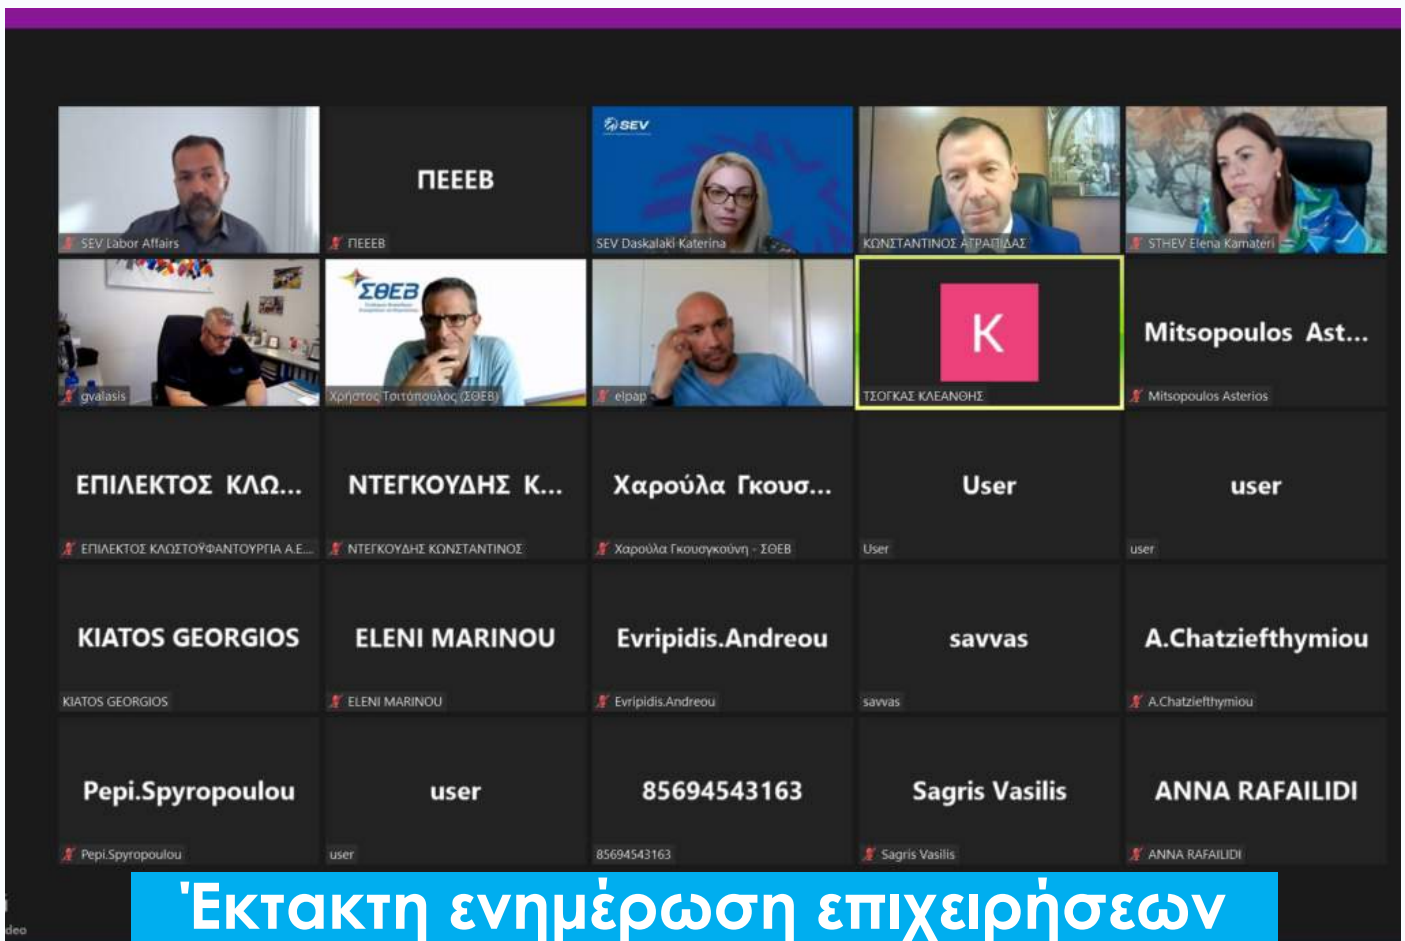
SEV Labor Affairs

ΠΕΕΕΒ
ΠΕΕΕΒ

SEV
SEV Daskalaki Katerina

ΚΩΝΣΤΑΝΤΙΝΟΣ ΑΤΡΑΠΙΔΑΣ

STHEV Elena Kamateri

gvalasis

ΣΘΕΒ
Χρήστος Τσιτόπουλος (ΣΘΕΒ)

elpap

K
ΤΣΟΓΚΑΣ ΚΛΕΑΝΘΗΣ

Mitsopoulos Ast...
Mitsopoulos Asterios

ΕΠΙΛΕΚΤΟΣ ΚΛΩ...
ΕΠΙΛΕΚΤΟΣ ΚΛΩΣΤΟΫΦΑΝΤΟΥΡΓΙΑ Α.Ε...

ΝΤΕΓΚΟΥΔΗΣ Κ...
ΝΤΕΓΚΟΥΔΗΣ ΚΩΝΣΤΑΝΤΙΝΟΣ

Χαρούλα Γκουσ...
Χαρούλα Γκουσγκούνη - ΣΘΕΒ

User
User

user
user

KIATOS GEORGIOS
KIATOS GEORGIOS

ELENI MARINOU
ELENI MARINOU

Evripidis.Andreou
Evripidis.Andreou

savvas
savvas

A.Chatziefthymiou
A.Chatziefthymiou

Pepi.Spyropoulou
Pepi.Spyropoulou

user
user

85694543163
85694543163

Sagris Vasilis
Sagris Vasilis

ANNA RAFAILIDI
ANNA RAFAILIDI

Έκτακτη ενημέρωση επιχειρήσεων